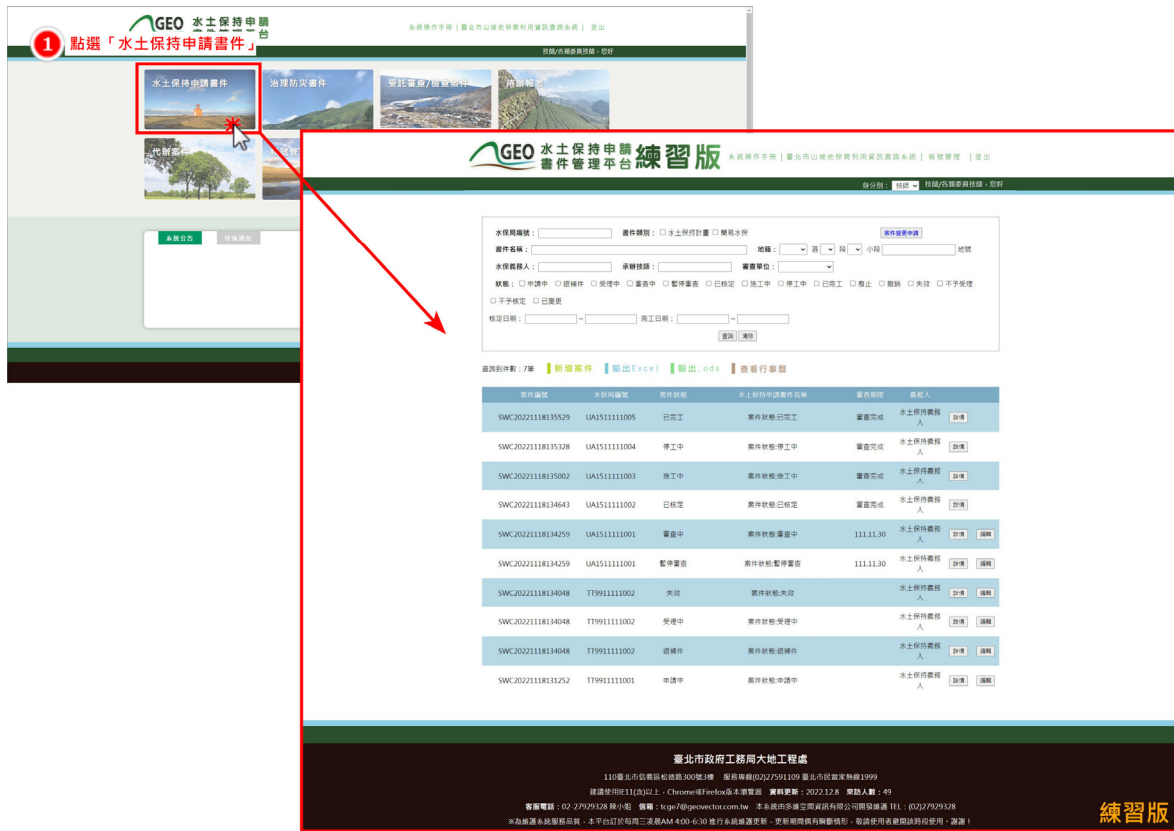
GEO 水土保持申請 書件管理平台

系統操作手冊 | 臺北市山坡地保育利用資訊查詢系統 | 登出

1 點選「水土保持申請書件」

技師/各類委員技師，您好

水土保持申請書件　治理防災書件　受託審查/檢查案件　跨期報表

代辦案件

系統公告　快速導覽

GEO 水土保持申請 書件管理平台 練習版

系統操作手冊 | 臺北市山坡地保育利用資訊查詢系統 | 帳號管理 | 登出

身分別：技師 技師/各類委員技師，您好

水保局編號：　書件類別：□ 水土保持計畫 □ 簡易水保　案件變更申請

書件名稱：　地籍：　區　段　小段　地號

水保義務人：　承辦技師：　審查單位：

狀態：□ 申請中 □ 退補件 □ 受理中 □ 審查中 □ 暫停審查 □ 已核定 □ 施工中 □ 停工中 □ 已完工 □ 廢止 □ 撤銷 □ 失效 □ 不予受理 □ 不予核定 □ 已變更

核定日期：　~　完工日期：　~

查詢 清除

查詢到件數：7筆　新增案件　輸出Excel　輸出.ods　查看行事曆

| 案件編號 | 水保局編號 | 案件狀態 | 水土保持申請書件名稱 | 審查期限 | 義務人 | |
|---|---|---|---|---|---|---|
| SWC20221118135529 | UA1511111005 | 已完工 | 案件狀態:已完工 | 審查完成 | 水土保持義務人 | 詳情 |
| SWC20221118135328 | UA1511111004 | 停工中 | 案件狀態:停工中 | 審查完成 | 水土保持義務人 | 詳情 |
| SWC20221118135002 | UA1511111003 | 施工中 | 案件狀態:施工中 | 審查完成 | 水土保持義務人 | 詳情 |
| SWC20221118134643 | UA1511111002 | 已核定 | 案件狀態:已核定 | 審查完成 | 水土保持義務人 | 詳情 |
| SWC20221118134259 | UA1511111001 | 審查中 | 案件狀態:審查中 | 111.11.30 | 水土保持義務人 | 詳情 編輯 |
| SWC20221118134259 | UA1511111001 | 暫停審查 | 案件狀態:暫停審查 | 111.11.30 | 水土保持義務人 | 詳情 編輯 |
| SWC20221118134048 | TT9911111002 | 失效 | 案件狀態:失效 | | 水土保持義務人 | 詳情 編輯 |
| SWC20221118134048 | TT9911111002 | 受理中 | 案件狀態:受理中 | | 水土保持義務人 | 詳情 編輯 |
| SWC20221118134048 | TT9911111002 | 退補件 | 案件狀態:退補件 | | 水土保持義務人 | 詳情 編輯 |
| SWC20221118131252 | TT9911111001 | 申請中 | 案件狀態:申請中 | | 水土保持義務人 | 詳情 編輯 |

臺北市政府工務局大地工程處

110臺北市信義區松德路300號3樓　服務專線(02)27591109 臺北市民當家熱線1999

建議使用IE11(含)以上，Chrome或Firefox版本瀏覽器　資料更新：2022.12.8　來訪人數：49

客服電話：02-27929328 陳小姐　信箱：tcge7@geovector.com.tw　本系統由多維空間資訊有限公司開發維護 TEL：(02)27929328

※為維護系統服務品質，本平台訂於每周三凌晨AM 4:00-6:30 進行系統維護更新，更新期間偶有瞬斷情形，敬請使用者避開該時段使用，謝謝！

練習版